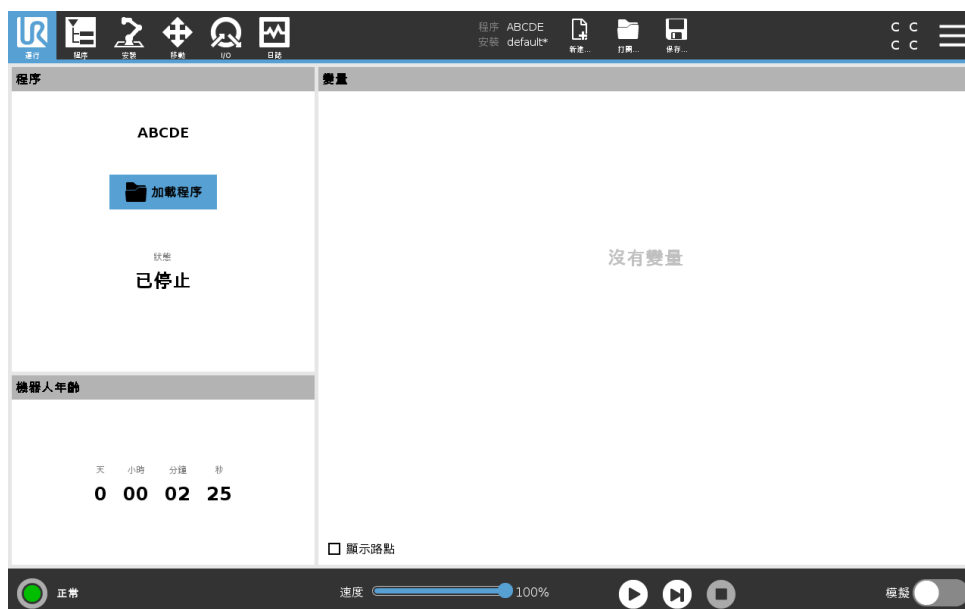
運行 程序 安裝 移動 I/O 日誌

程序 ABCDE
安裝 default*

新建... 打開... 保存...

C C
C C

程序

ABCDE

加載程序

狀態
已停止

變量

沒有變量

機器人年齡

天 小時 分鐘 秒
0 00 02 25

顯示路點

正常

速度 100%

模擬